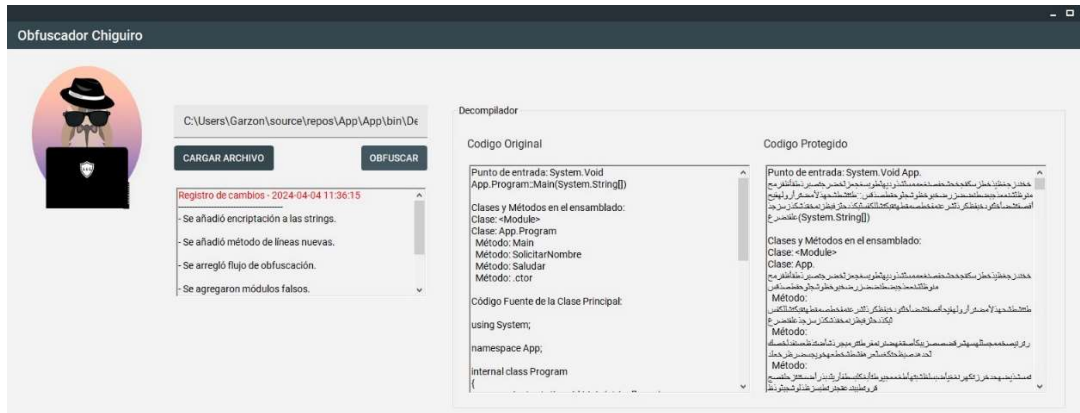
Obfuscador Chiguiro

C:\Users\Garzon\source\repos\App\App\bin\De

CARGAR ARCHIVO

OBFUSCAR

Registro de cambios - 2024-04-04 11:36:15

- Se añadió encriptación a las strings.

- Se añadió método de líneas nuevas.

- Se arregló flujo de obfuscación.

- Se agregaron módulos falsos.

Decompilador

Codigo Original

Punto de entrada: System.Void App.Program::Main(System.String[])

Clases y Métodos en el ensamblado:
Clase: <Module>
Clase: App.Program
Método: Main
Método: SolicitarNombre
Método: Saludar
Método: .ctor

Código Fuente de la Clase Principal:

using System;

namespace App;

internal class Program
{

Codigo Protegido

Punto de entrada: System.Void App.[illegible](System.String[])

Clases y Métodos en el ensamblado:
Clase: <Module>
Clase: App.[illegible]
Método: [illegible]
Método: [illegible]
Método: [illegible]
Método: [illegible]